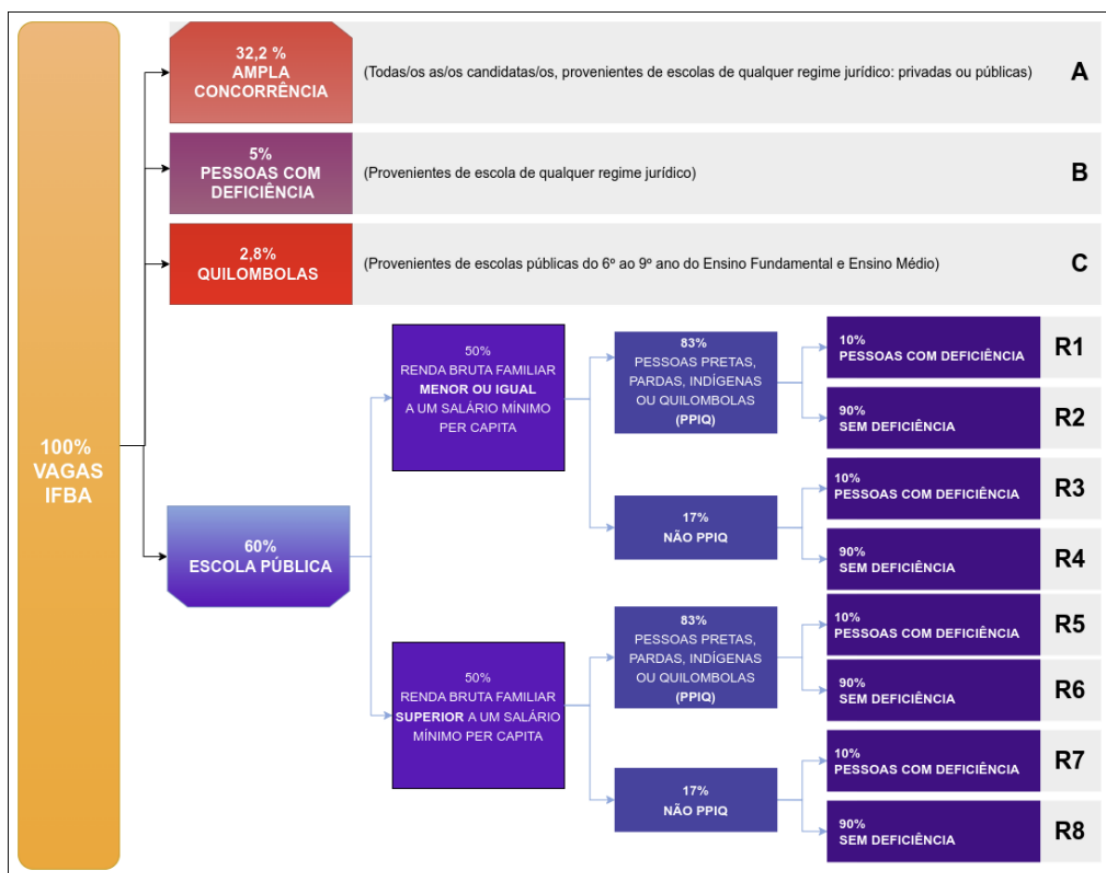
100% VAGAS IFBA

32,2 % AMPLA CONCORRÊNCIA

(Todas/os as/os candidatas/os, provenientes de escolas de qualquer regime jurídico: privadas ou públicas)

A

5% PESSOAS COM DEFICIÊNCIA

(Provenientes de escola de qualquer regime jurídico)

B

2,8% QUILOMBOLAS

(Provenientes de escolas públicas do 6º ao 9º ano do Ensino Fundamental e Ensino Médio)

C

60% ESCOLA PÚBLICA

50% RENDA BRUTA FAMILIAR **MENOR OU IGUAL** A UM SALÁRIO MÍNIMO PER CAPITA

83% PESSOAS PRETAS, PARDAS, INDÍGENAS OU QUILOMBOLAS (PPIQ)

10% PESSOAS COM DEFICIÊNCIA

R1

90% SEM DEFICIÊNCIA

R2

17% NÃO PPIQ

10% PESSOAS COM DEFICIÊNCIA

R3

90% SEM DEFICIÊNCIA

R4

50% RENDA BRUTA FAMILIAR **SUPERIOR** A UM SALÁRIO MÍNIMO PER CAPITA

83% PESSOAS PRETAS, PARDAS, INDÍGENAS OU QUILOMBOLAS (PPIQ)

10% PESSOAS COM DEFICIÊNCIA

R5

90% SEM DEFICIÊNCIA

R6

17% NÃO PPIQ

10% PESSOAS COM DEFICIÊNCIA

R7

90% SEM DEFICIÊNCIA

R8